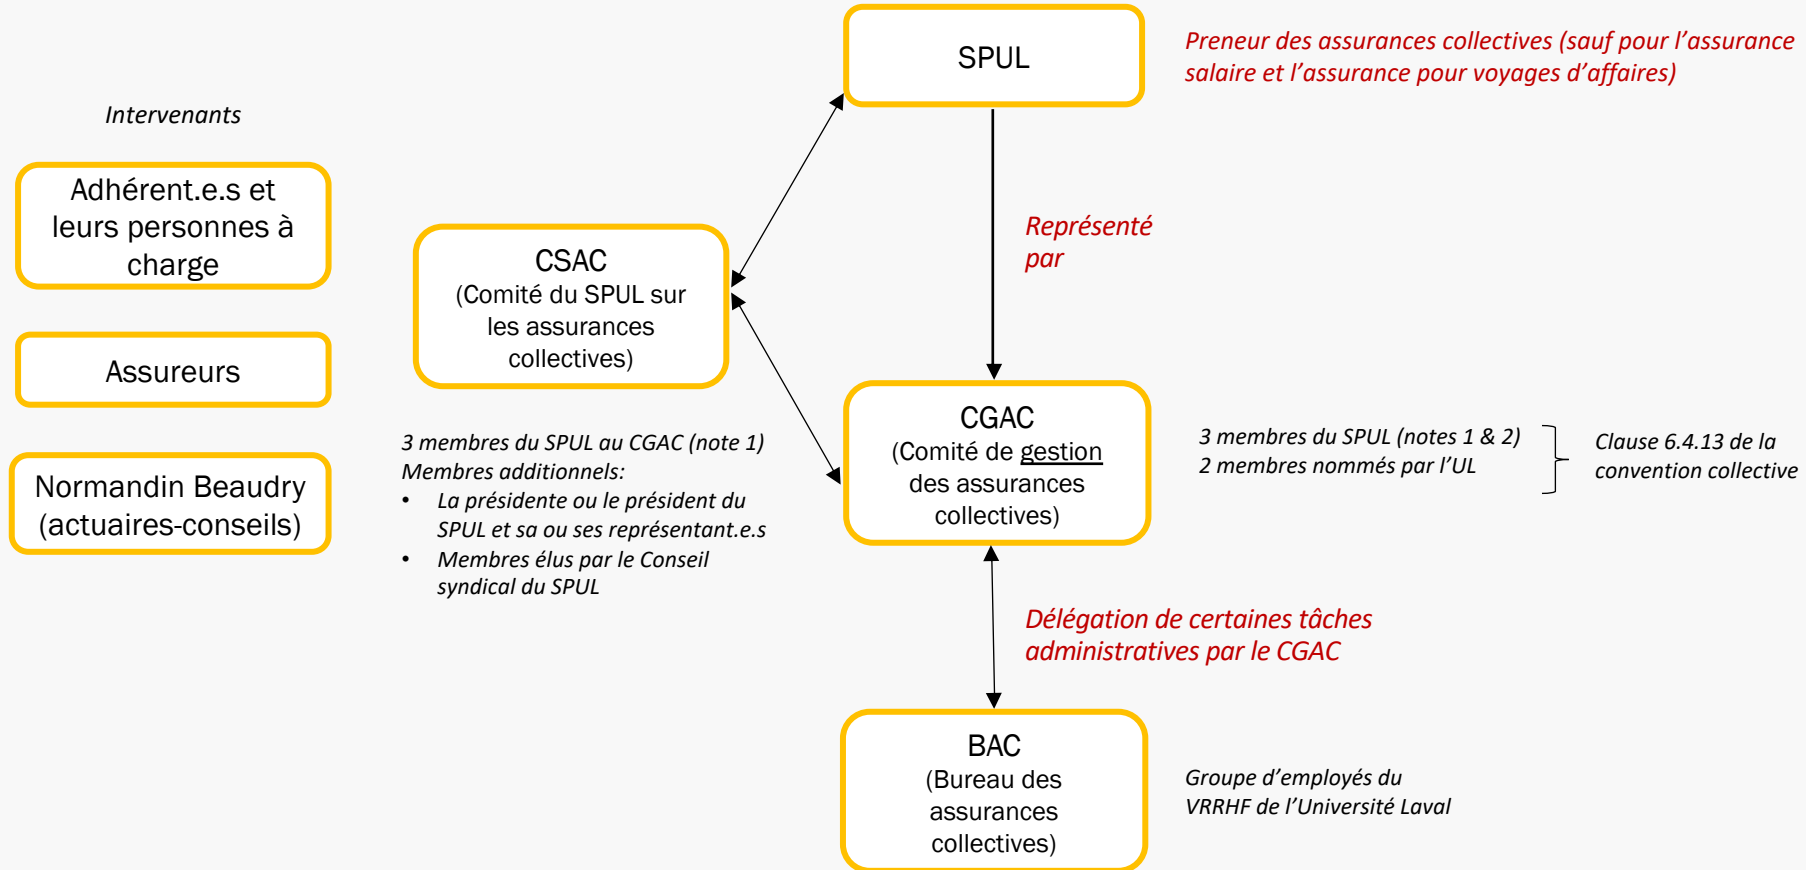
Intervenants

Adhérent.e.s et leurs personnes à charge

Assureurs

Normandin Beaudry (actuaires-conseils)

SPUL

Preneur des assurances collectives (sauf pour l'assurance salaire et l'assurance pour voyages d'affaires)

CSAC (Comité du SPUL sur les assurances collectives)

Représenté par

3 membres du SPUL au CGAC (note 1)
Membres additionnels:
• La présidente ou le président du SPUL et sa ou ses représentant.e.s
• Membres élus par le Conseil syndical du SPUL

CGAC (Comité de gestion des assurances collectives)

3 membres du SPUL (notes 1 & 2)
2 membres nommés par l'UL

Clause 6.4.13 de la convention collective

Délégation de certaines tâches administratives par le CGAC

BAC (Bureau des assurances collectives)

Groupe d'employés du VRRHF de l'Université Laval